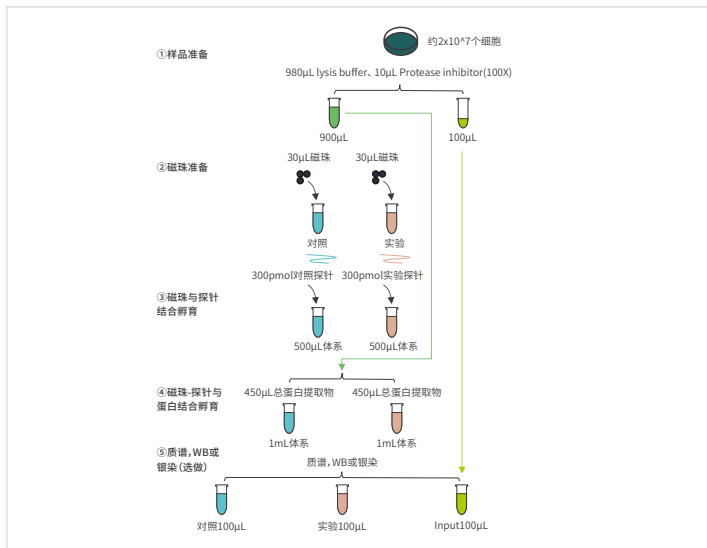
①样品准备

约2x10^7个细胞

980μL lysis buffer、10μL Protease inhibitor(100X)

900μL

100μL

②磁珠准备

30μL磁珠

30μL磁珠

对照

实验

300pmol对照探针

300pmol实验探针

③磁珠与探针结合孵育

500μL体系

500μL体系

④磁珠-探针与蛋白结合孵育

450μL总蛋白提取物

450μL总蛋白提取物

1mL体系

1mL体系

⑤质谱，WB或银染（选做）

质谱，WB或银染

对照100μL

实验100μL

Input100μL